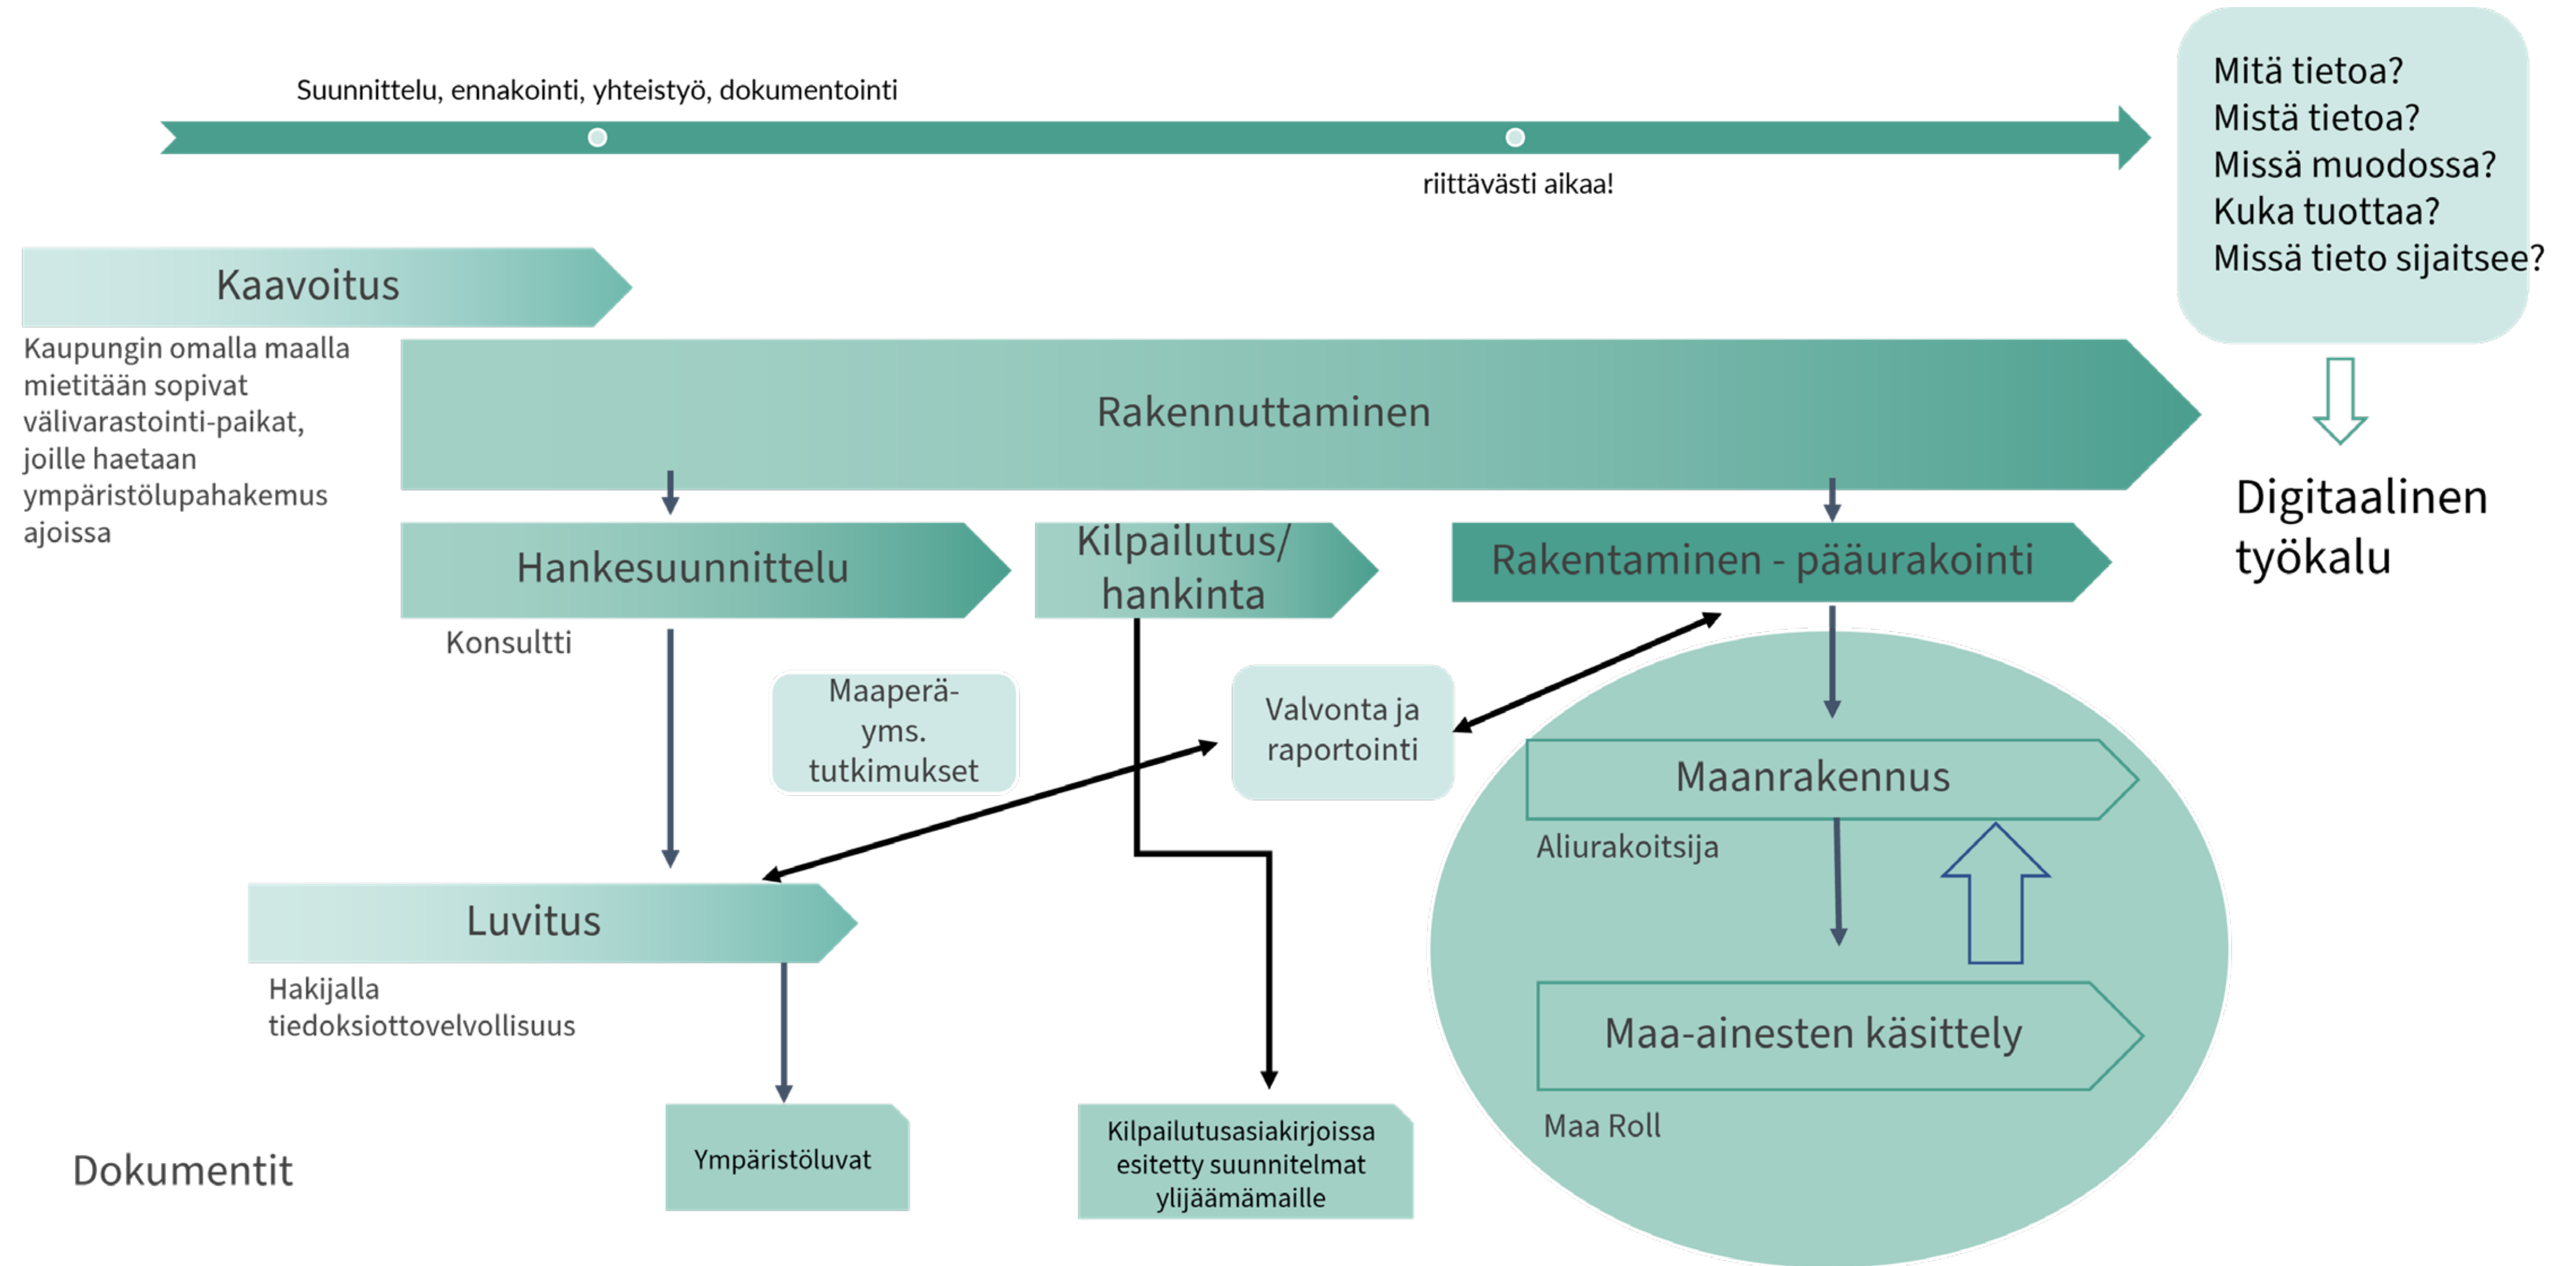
Suunnittelu, ennakointi, yhteistyö, dokumentointi

riittävästi aikaa!

Mitä tietoa?
Mistä tietoa?
Missä muodossa?
Kuka tuottaa?
Missä tieto sijaitsee?

Kaavoitus

Kaupungin omalla maalla mietitään sopivat välivarastointi-paikat, joille haetaan ympäristölupahakemus ajoissa

Rakennuttaminen

Digitaalinen työkalu

Hankesuunnittelu

Konsultti

Kilpailutus/ hankinta

Rakentaminen - pääurakointi

Maaperä- yms. tutkimukset

Valvonta ja raportointi

Maanrakennus

Aliurakoitsija

Luvitus

Hakijalla tiedoksiottovelvollisuus

Maa-ainesten käsittely

Maa Roll

Dokumentit

Ympäristöluvat

Kilpailutusasiakirjoissa esitetty suunnitelmat ylijäämämaille